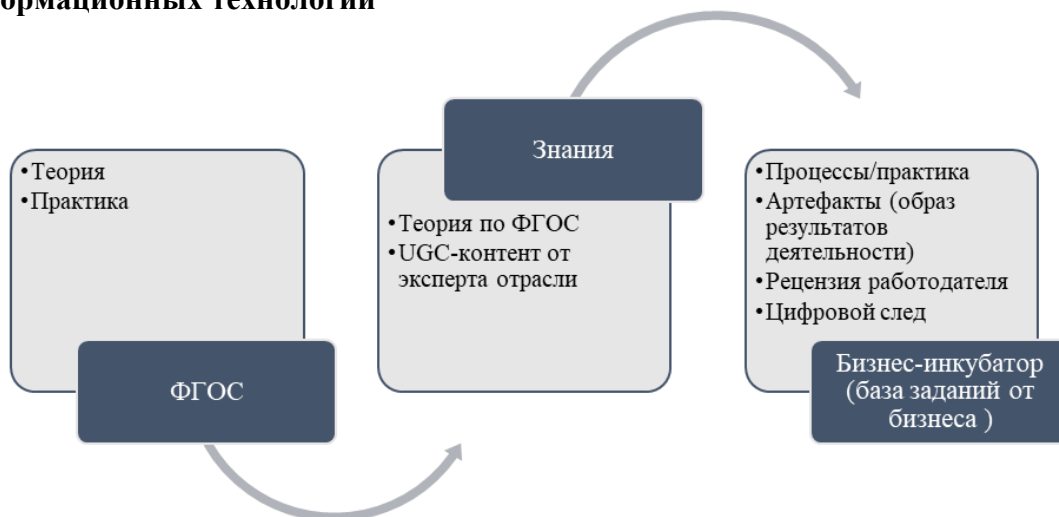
ормационных технологий

•Теория
•Практика

ФГОС

Знания

•Теория по ФГОС
•UGC-контент от эксперта отрасли

•Процессы/практика
•Артефакты (образ результатов деятельности)
•Рецензия работодателя
•Цифровой след

Бизнес-инкубатор (база заданий от бизнеса )